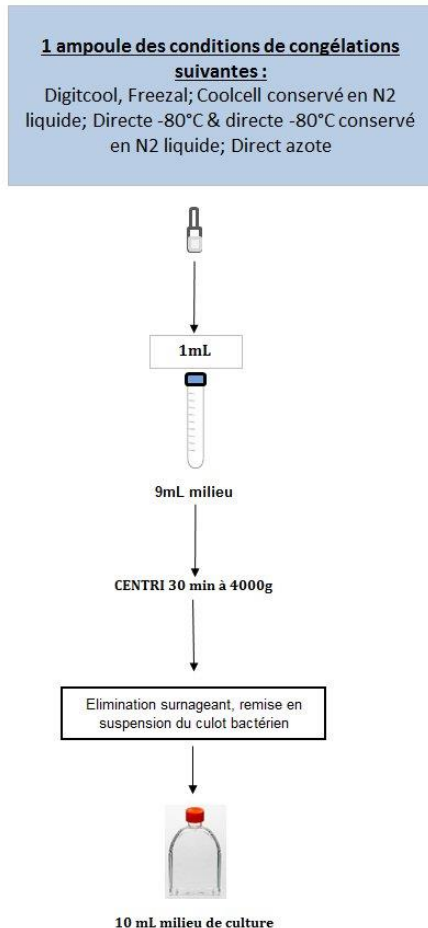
1 ampoule des conditions de congélations suivantes :
Digitcool, Freezal; Coolcell conservé en N2 liquide; Directe -80°C & directe -80°C conservé en N2 liquide; Direct azote

1mL

9mL milieu

CENTRI 30 min à 4000g

Elimination surnageant, remise en suspension du culot bactérien

10 mL milieu de culture